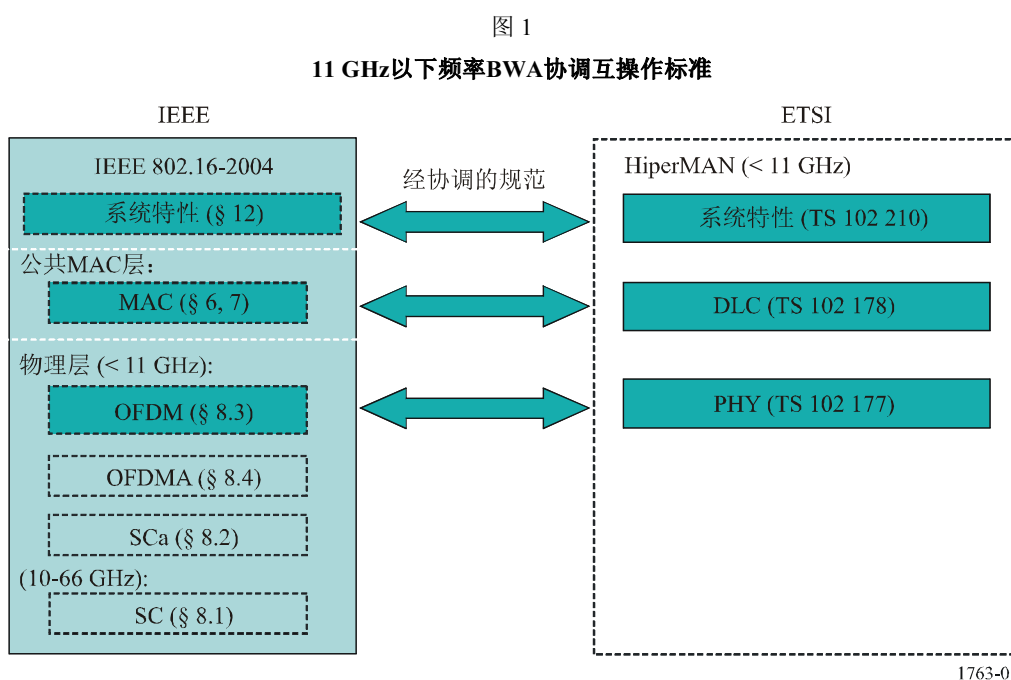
图 1

11 GHz以下频率BWA协调互操作标准

IEEE

IEEE 802.16-2004

系统特性 (§ 12)

公共MAC层:

MAC (§ 6, 7)

物理层 (< 11 GHz):

OFDM (§ 8.3)

OFDMA (§ 8.4)

SCa (§ 8.2)

(10-66 GHz):

SC (§ 8.1)

经协调的规范

ETSI

HiperMAN (< 11 GHz)

系统特性 (TS 102 210)

DLC (TS 102 178)

PHY (TS 102 177)

1763-0